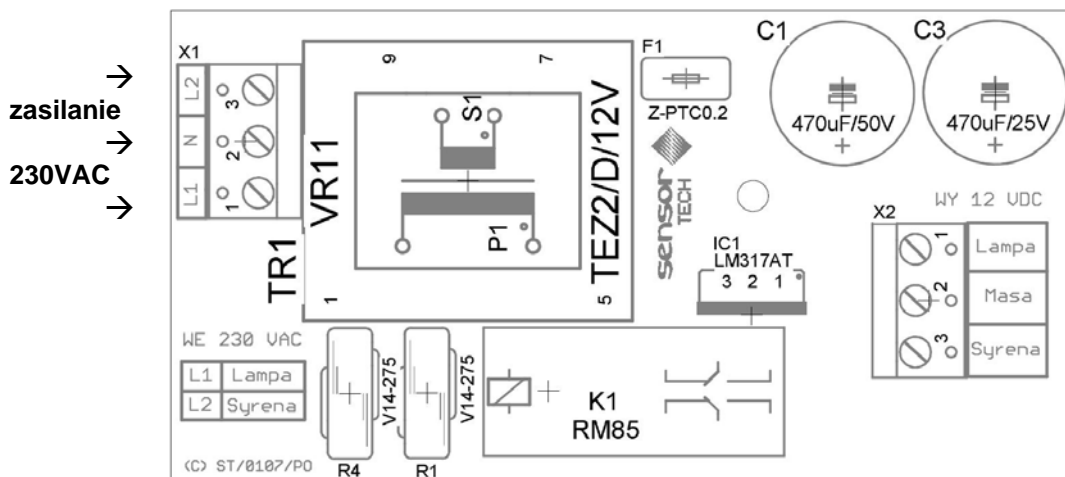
→
zasilanie
→
230VAC
→

X1
L2 3
N 2
L1 1

9 7
S1
VR11
TEZ2/D/12V
P1
TR1
1 5

F1
Z-PTC0.2
sensor TECH

C1
470uF/50V
+
C3
470uF/25V
+

WY 12 VDC
X2
1 Lampa
2 Masa
3 Syrena

IC1
LM317AT
3 2 1

WE 230 VAC
| L1 | Lampa |
|---|---|
| L2 | Syrena |

V14-275
V14-275
R4
R1

K1
RM85

(C) ST/0107/PO